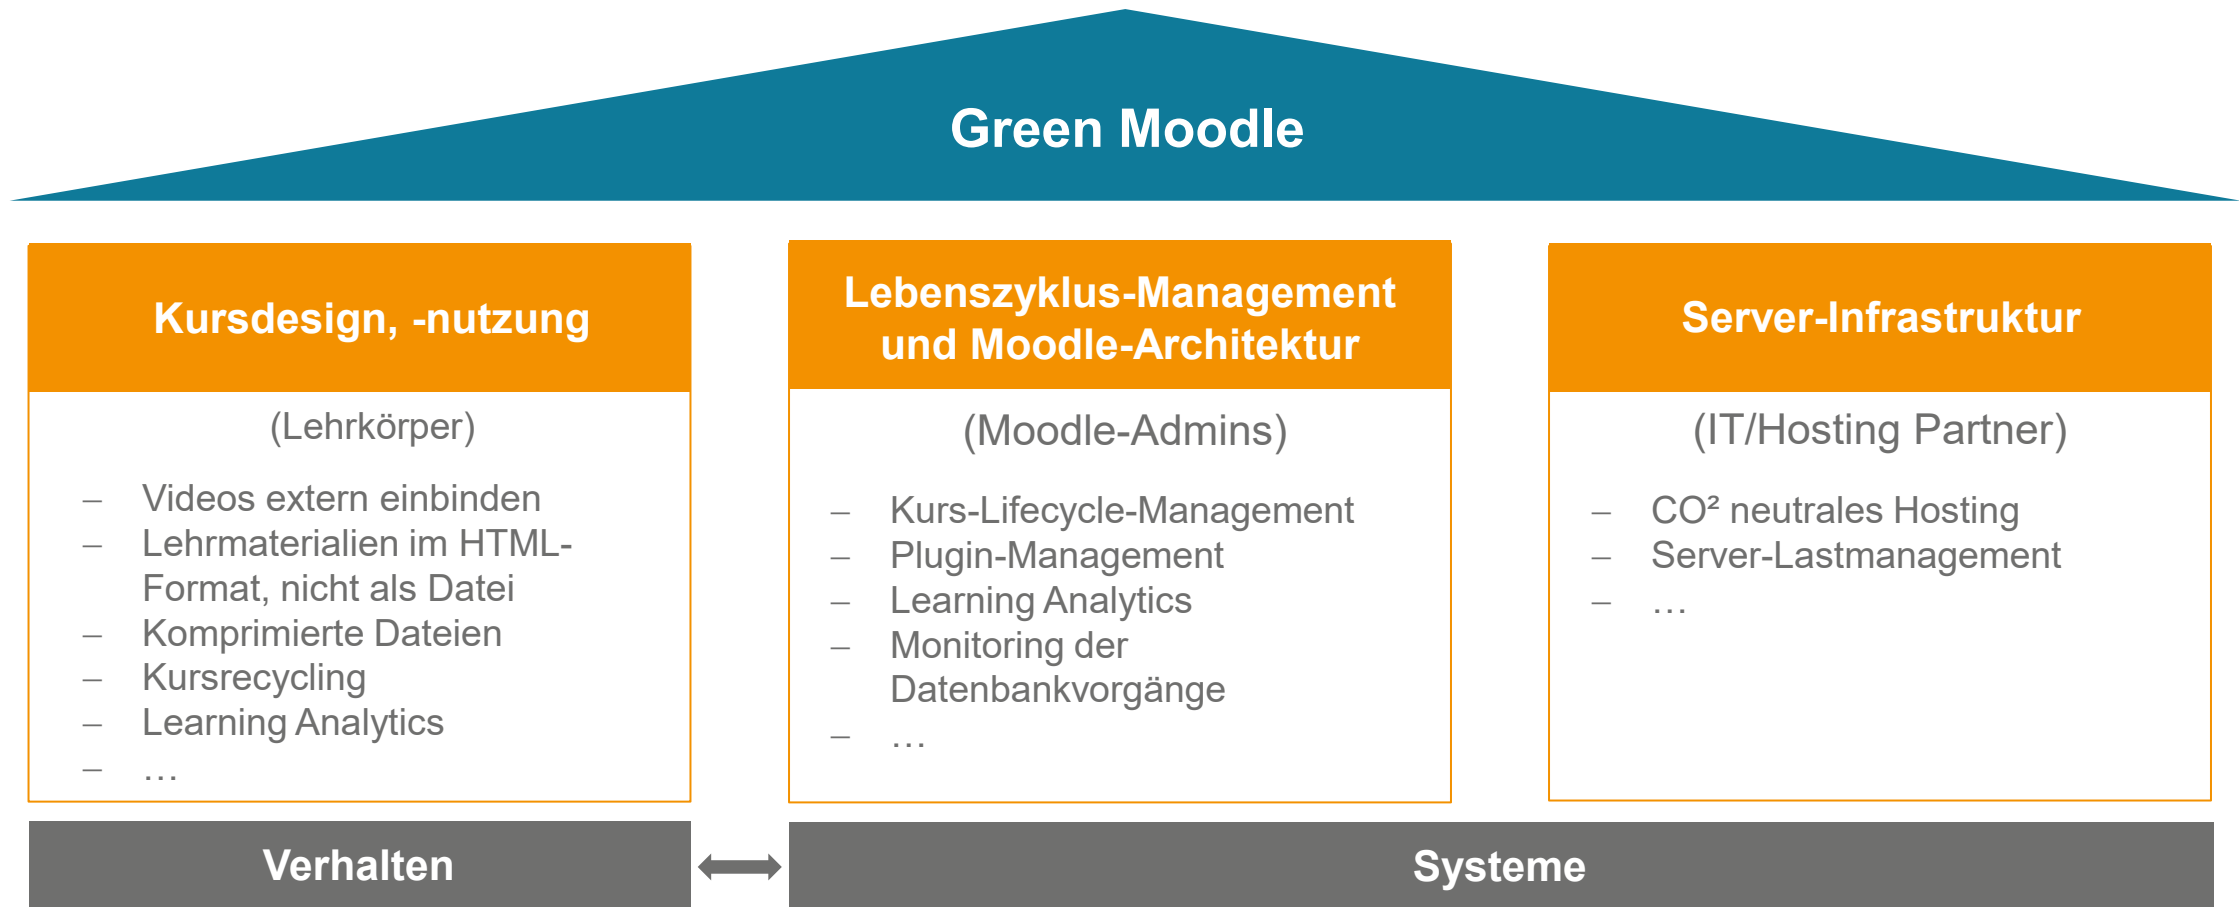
Green Moodle

Kursdesign, -nutzung

(Lehrkörper)

– Videos extern einbinden
– Lehrmaterialien im HTML-Format, nicht als Datei
– Komprimierte Dateien
– Kursrecycling
– Learning Analytics
– …

Lebenszyklus-Management und Moodle-Architektur

(Moodle-Admins)

– Kurs-Lifecycle-Management
– Plugin-Management
– Learning Analytics
– Monitoring der Datenbankvorgänge
– …

Server-Infrastruktur

(IT/Hosting Partner)

– CO² neutrales Hosting
– Server-Lastmanagement
– …

Verhalten

Systeme